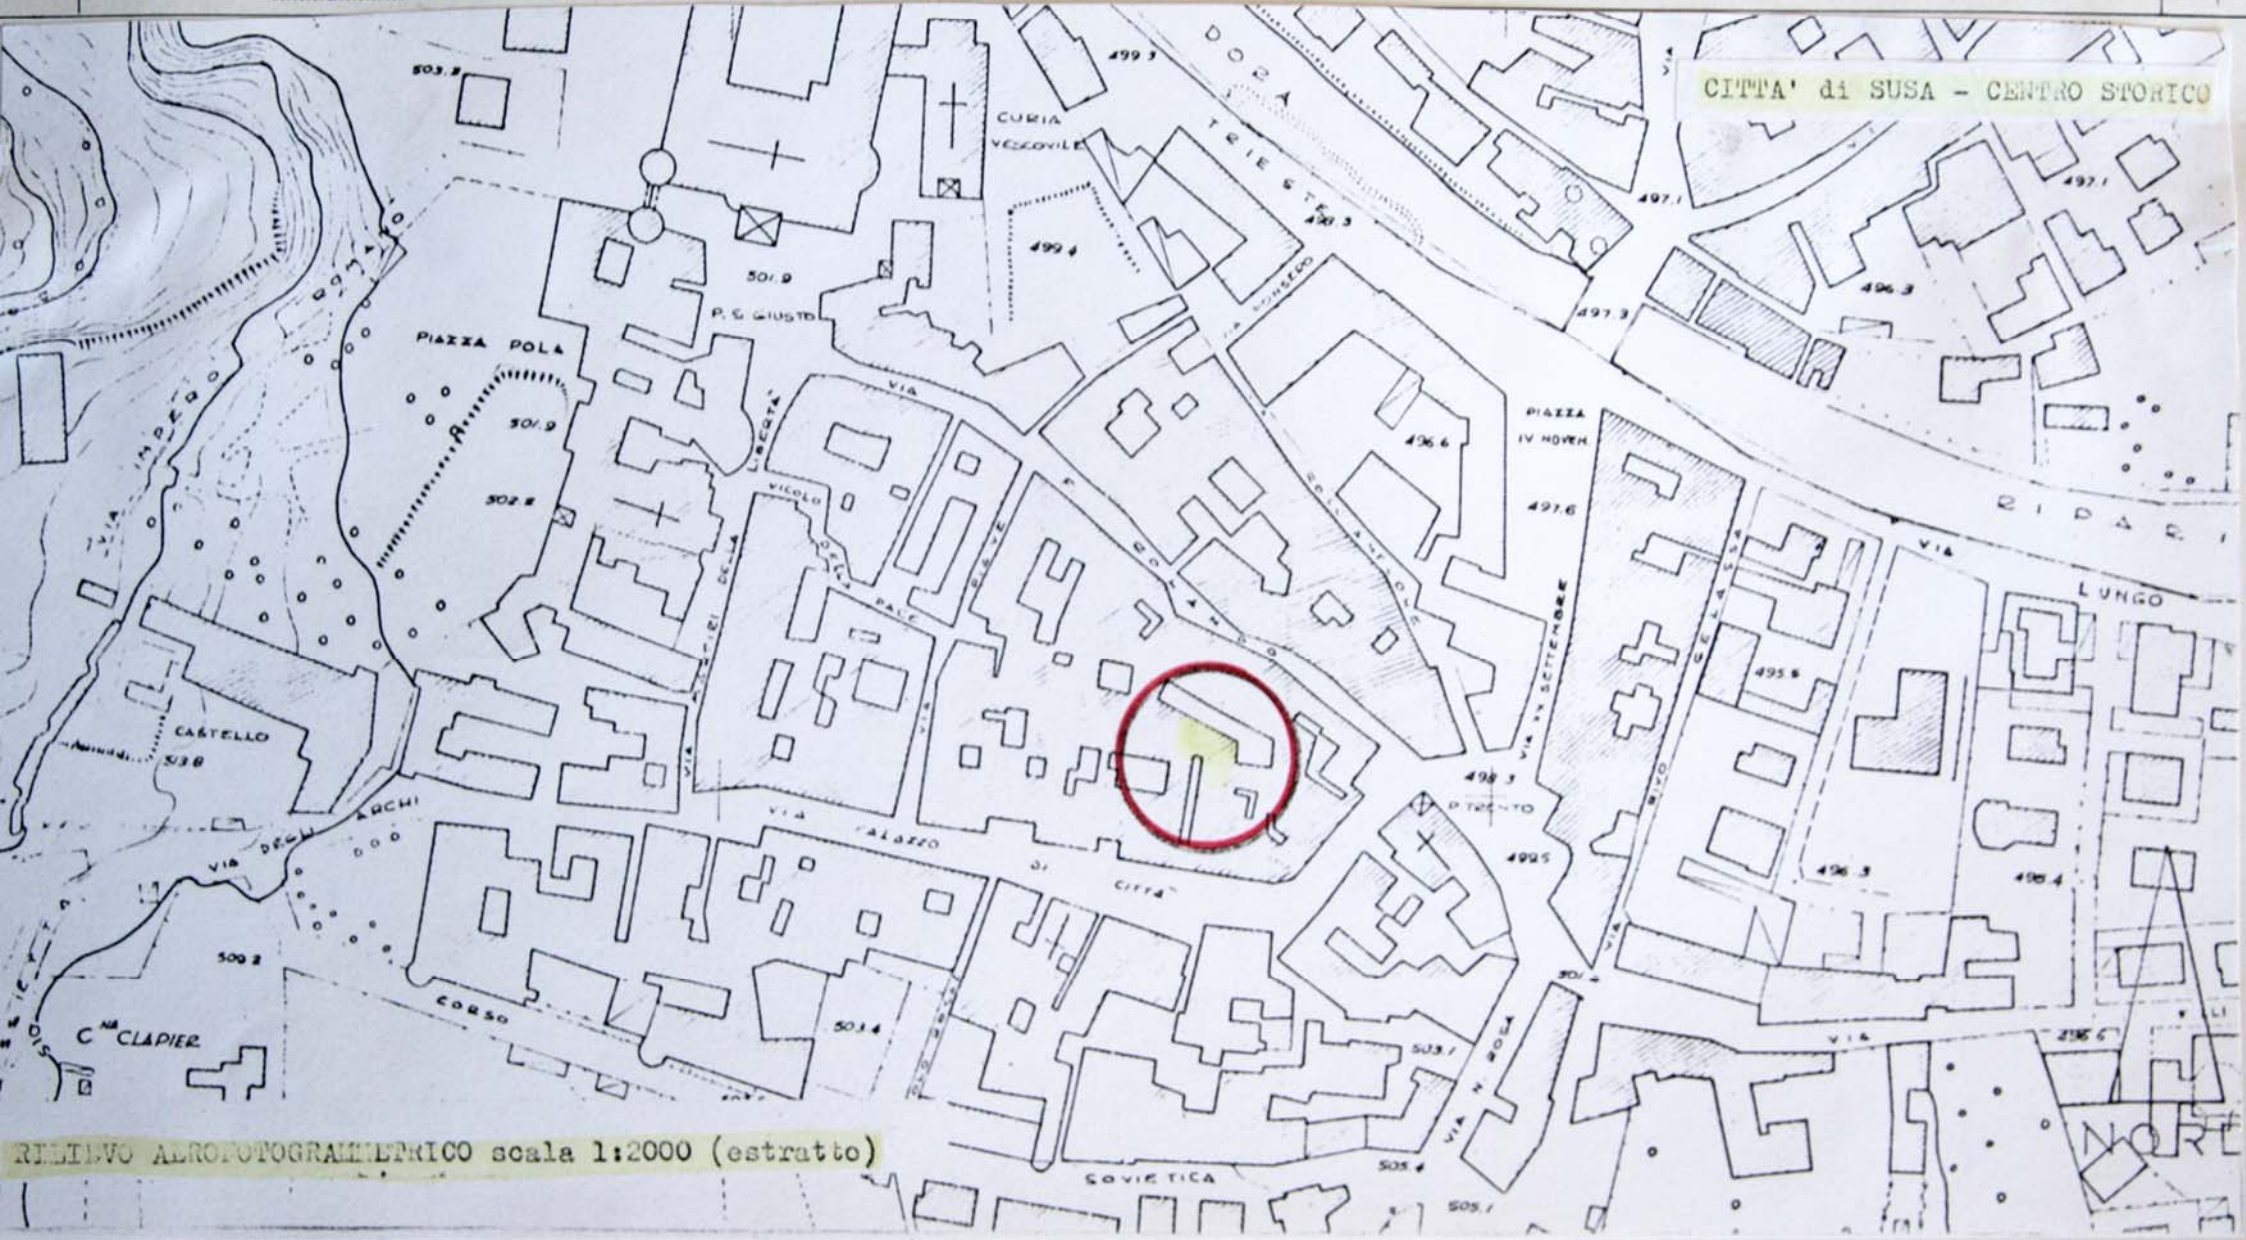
CITTA' di SUSA - CENTRO STORICO

503.8
499.3
DORA
CURIA VESCOVILE
TRIESTE
498.3
499.4
501.9
P. S. GIUSTO
PIAZZA POLA
VIA IMPERO
501.9
502.8
VIA LIBERTA'
VICOLO DELLA PACE
VIA MARTIRI DELLA LIBERTA'
VIA F. ROLANDO
VIA CONSOLATA
PIAZZA IV NOVEM
496.6
497.6
497.3
497.1
496.3
RIPARI
VIA
LUNGO
VIA XX SETTEMBRE
VIA GELASSA
495.5
VIA RIVO
496.3
498.4
CASTELLO
513.8
VIA DEGLI ARCHI
VIA PALAZZO DI CITTA'
498.3
P. TRENTO
499.5
500.2
CORSO
C.NA CLAPIER
503.4
503.1
VIA N. ROSA
501.4
VIA
496.6
SOVIETICA
505.4
505.1
NORD

RILIEVO AEROFOTOGRAMMETRICO scala 1:2000 (estratto)